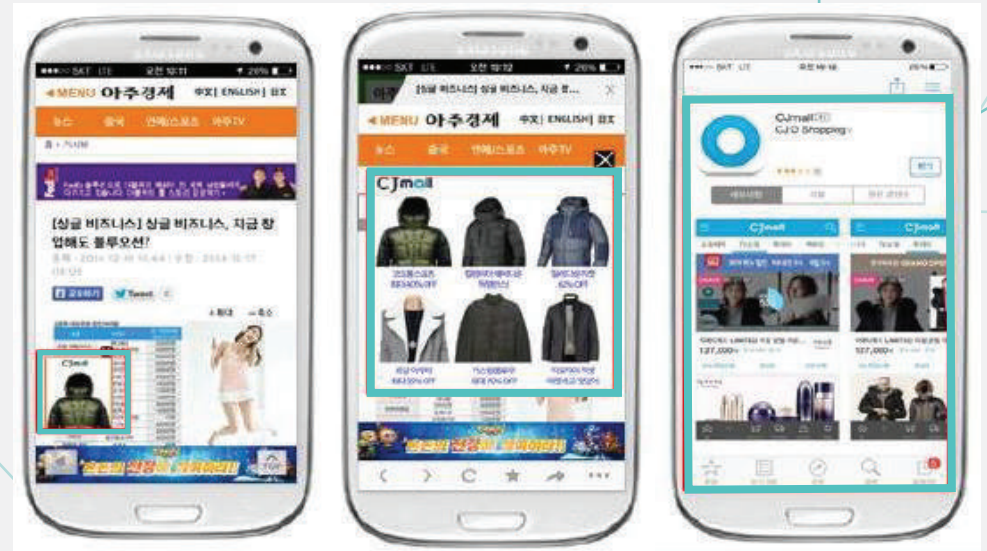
SAMSUNG

SKT LTE 오전 10:11 26%

◀MENU 아주경제 中文 | ENGLISH | 日文

뉴스 증권 연예스포츠 아주TV

[싱글 비즈니스] 싱글 비즈니스, 지금 창업해도 블루오션?

공유하기 Tweet

+확대 -축소

CJmall

SAMSUNG

SKT LTE 오전 10:12 26%

[싱글 비즈니스] 싱글 비즈니스, 지금 ...

◀MENU 아주경제 中文 | ENGLISH | 日文

뉴스 증권 연예스포츠 아주TV

CJmall

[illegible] 62% OFF

SAMSUNG

SKT LTE

CJmall
CJ O Shopping

CJmall

CJmall

127,000원

127,000원